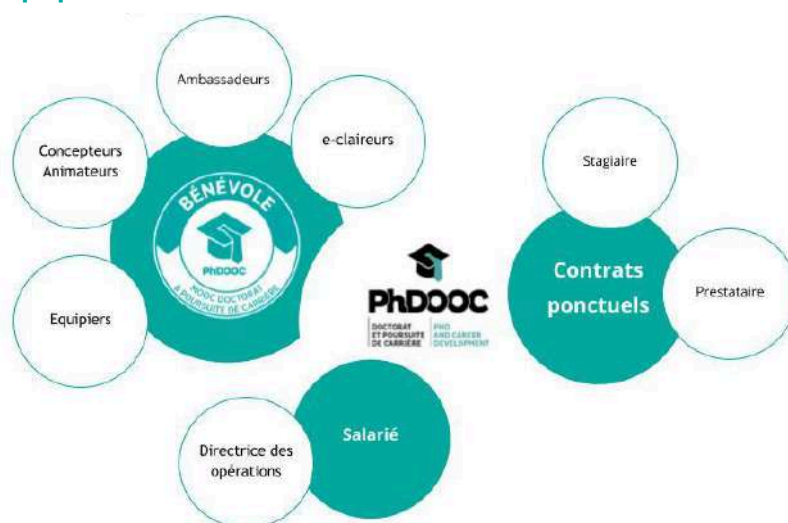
Ambassadeurs

e-claireurs

Concepteurs Animateurs

BÉNÉVOLE

PhDOOC

MOOC DOCTORAT & POURSUITE DE CARRIÈRE

Equipiers

PhDOOC

DOCTORAT ET POURSUITE DE CARRIÈRE

PHD AND CAREER DEVELOPMENT

Stagiaire

Contrats ponctuels

Prestataire

Salarié

Directrice des opérations